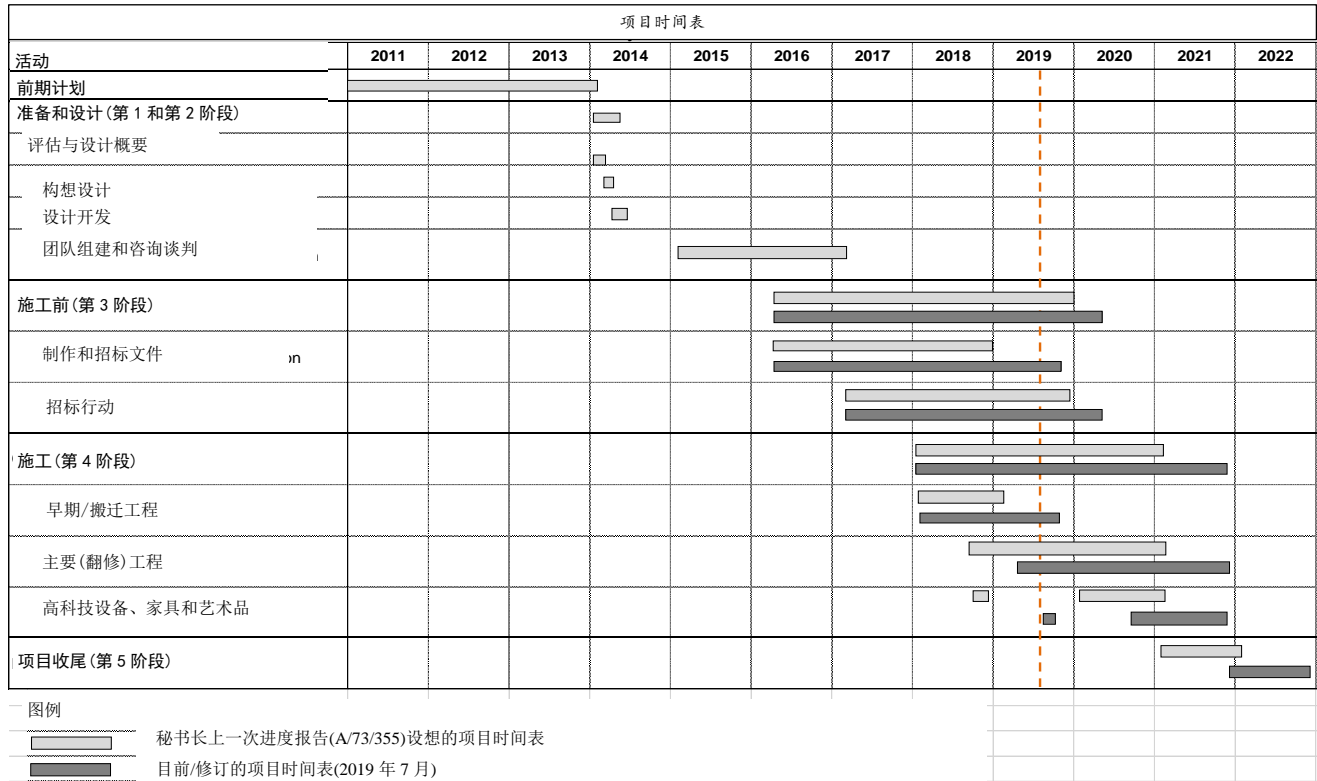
项目时间表

| 活动 | 2011 | 2012 | 2013 | 2014 | 2015 | 2016 | 2017 | 2018 | 2019 | 2020 | 2021 | 2022 |
|---|---|---|---|---|---|---|---|---|---|---|---|---|
| 前期计划 | | | | | | | | | | | | |
| 准备和设计(第 1 和第 2 阶段) | | | | | | | | | | | | |
| 评估与设计概要 | | | | | | | | | | | | |
| 构想设计 | | | | | | | | | | | | |
| 设计开发 | | | | | | | | | | | | |
| 团队组建和咨询谈判 | | | | | | | | | | | | |
| 施工前(第 3 阶段) | | | | | | | | | | | | |
| 制作和招标文件 ɔn | | | | | | | | | | | | |
| 招标行动 | | | | | | | | | | | | |
| 施工(第 4 阶段) | | | | | | | | | | | | |
| 早期/搬迁工程 | | | | | | | | | | | | |
| 主要(翻修)工程 | | | | | | | | | | | | |
| 高科技设备、家具和艺术品 | | | | | | | | | | | | |
| 项目收尾(第 5 阶段) | | | | | | | | | | | | |

图例

秘书长上一次进度报告(A/73/355)设想的项目时间表

目前/修订的项目时间表(2019 年 7 月)